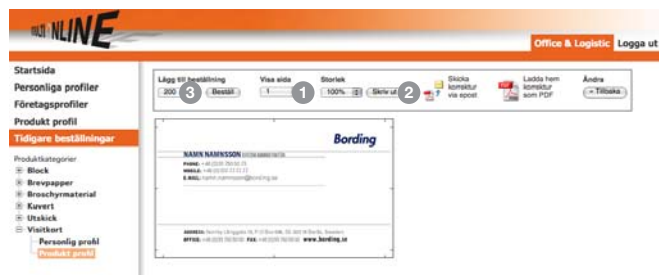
MULTI NLINE

Office & Logistic Logga ut

Startsida
Personliga profiler
Företagsprofiler
Produkt profil
Tidigare beställningar

Produktkategorier
Block
Brevpapper
Broschyrmaterial
Kuvert
Utskick
Visitkort
Personlig profil
Produkt profil

Lägg till beställning
200 3 Beställ

Visa sida
1 1

Storlek
100% Skriv ut 2

Skicka korrektur via epost

Ladda hem korrektur som PDF

Ändra
« Tillbaka

Bording

NAMN NAMNSSON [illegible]
PHONE: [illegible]
MOBILE: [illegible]
E-MAIL: namn.namnsson@bording.se

ADDRESS: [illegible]
OFFICE: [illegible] FAX: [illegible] www.bording.se